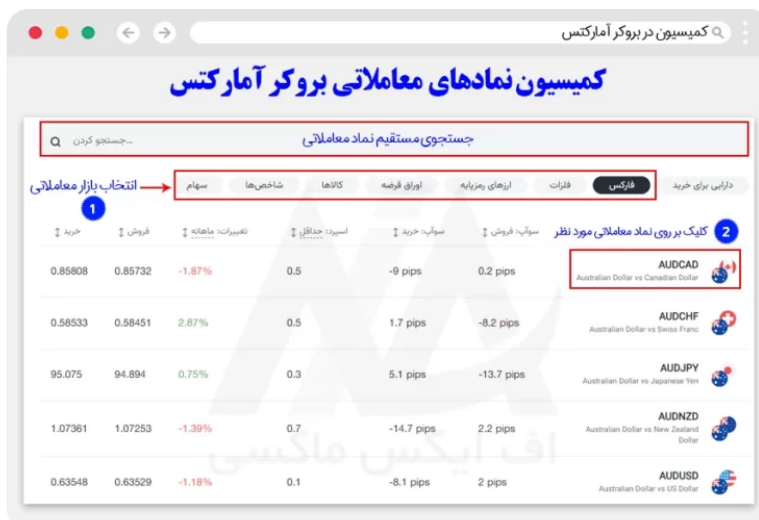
کمیسیون در بروکر آمارکتس

کمیسیون نمادهای معاملاتی بروکر آمارکتس

جستجوی مستقیم نماد معاملاتی
جستجو کردن...

دارایی برای خرید | فارکس | فلزات | ارزهای رمزپایه | اوراق قرضه | کالاها | شاخص‌ها | سهام

انتخاب بازار معاملاتی
1

2 کلیک بر روی نماد معاملاتی مورد نظر

| | سواپ: فروش | سواپ: خرید | اسپرد: حداقل | تغییرات: ماهانه | فروش | خرید |
|---|---|---|---|---|---|---|
| AUDCAD Australian Dollar vs Canadian Dollar | 0.2 pips | -9 pips | 0.5 | -1.87% | 0.85732 | 0.85808 |
| AUDCHF Australian Dollar vs Swiss Franc | -8.2 pips | 1.7 pips | 0.5 | 2.87% | 0.58451 | 0.58533 |
| AUDJPY Australian Dollar vs Japanese Yen | -13.7 pips | 5.1 pips | 0.3 | 0.75% | 94.894 | 95.075 |
| AUDNZD Australian Dollar vs New Zealand Dollar | 2.2 pips | -14.7 pips | 0.7 | -1.39% | 1.07253 | 1.07361 |
| AUDUSD Australian Dollar vs US Dollar | 2 pips | -8.1 pips | 0.1 | -1.18% | 0.63529 | 0.63548 |

اف ایکس ماکسی